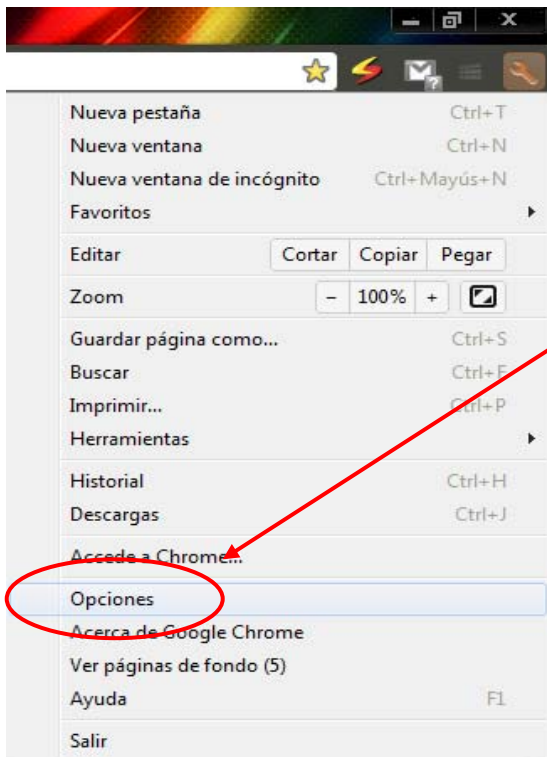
Nueva pestaña Ctrl+T
Nueva ventana Ctrl+N
Nueva ventana de incógnito Ctrl+Mayús+N
Favoritos

Editar Cortar Copiar Pegar

Zoom – 100% +

Guardar página como... Ctrl+S
Buscar Ctrl+F
Imprimir... Ctrl+P
Herramientas

Historial Ctrl+H
Descargas Ctrl+J

Accede a Chrome...

Opciones
Acerca de Google Chrome
Ver páginas de fondo (5)
Ayuda F1

Salir